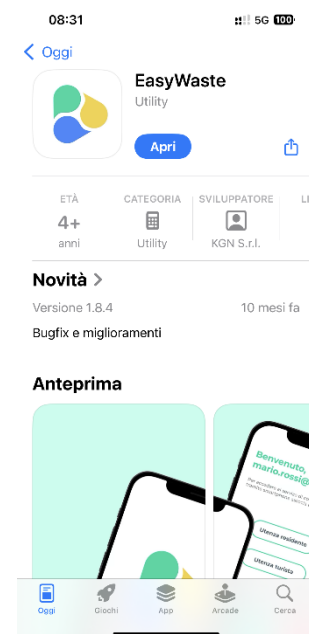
08:31
5G 100

< Oggi

EasyWaste
Utility

Apri

ETÀ
4+
anni

CATEGORIA
Utility

SVILUPPATORE
KGN S.r.l.

Novità >
Versione 1.8.4
10 mesi fa
Bugfix e miglioramenti

Anteprima

Benvenuto, mario.rossi@

Utenza residente
Utenza turista

Oggi
Giochi
App
Arcade
Cerca